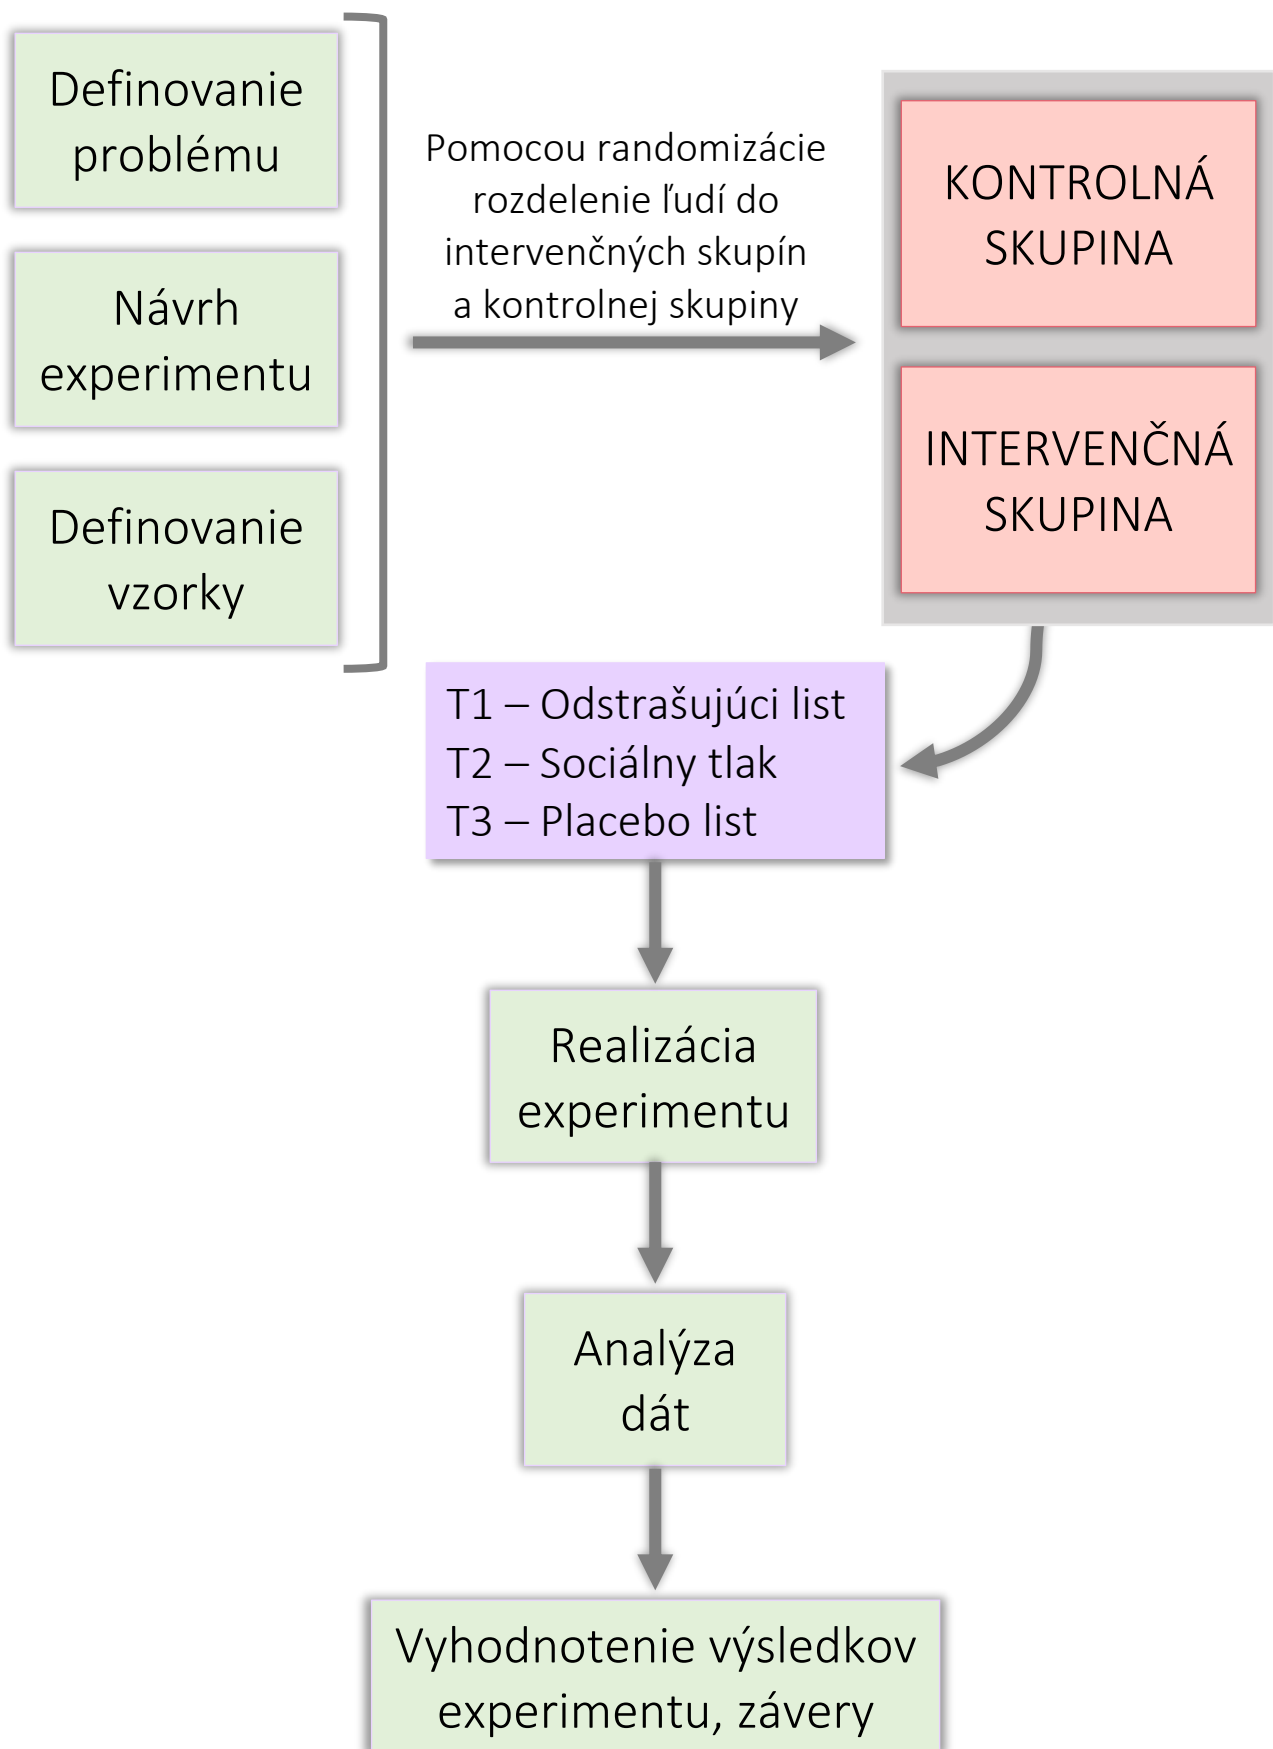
Definovanie problému

Návrh experimentu

Definovanie vzorky

Pomocou randomizácie rozdelenie ľudí do intervenčných skupín a kontrolnej skupiny

KONTROLNÁ SKUPINA

INTERVENČNÁ SKUPINA

T1 – Odstrašujúci list
T2 – Sociálny tlak
T3 – Placebo list

Realizácia experimentu

Analýza dát

Vyhodnotenie výsledkov experimentu, závery